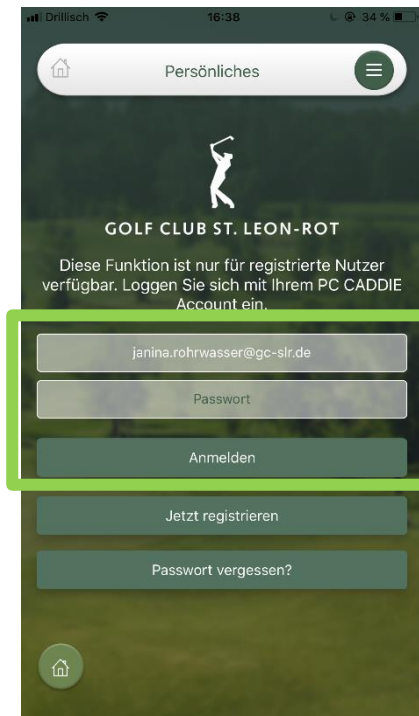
Drillisch 16:38 34 %

Persönliches

GOLF CLUB ST. LEON-ROT

Diese Funktion ist nur für registrierte Nutzer verfügbar. Loggen Sie sich mit Ihrem PC CADDIE Account ein.

janina.rohrwasser@gc-slr.de

Passwort

Anmelden

Jetzt registrieren

Passwort vergessen?